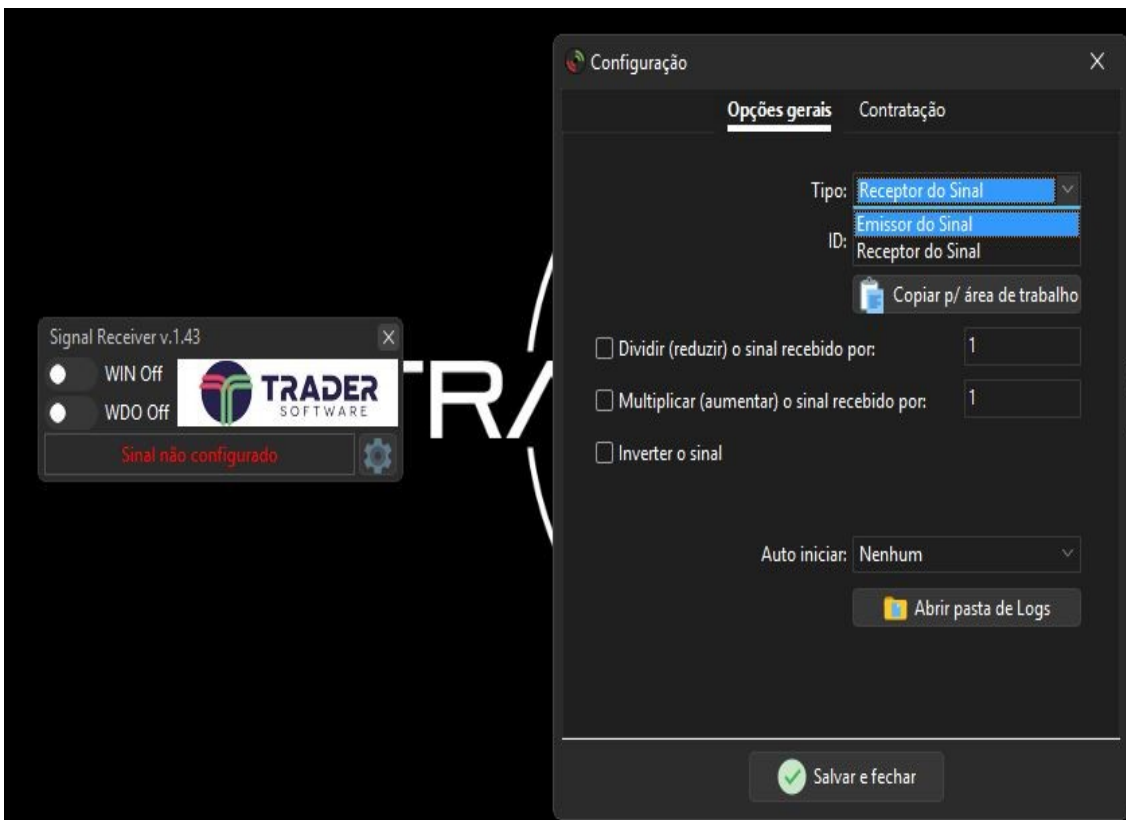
Signal Receiver v.1.43

WIN Off

WDO Off

TRADER SOFTWARE

Sinal não configurado

TR

Configuração

Opções gerais Contratação

Tipo: Receptor do Sinal

Emissor do Sinal
Receptor do Sinal

ID:

Copiar p/ área de trabalho

Dividir (reduzir) o sinal recebido por: 1

Multiplicar (aumentar) o sinal recebido por: 1

Inverter o sinal

Auto iniciar: Nenhum

Abrir pasta de Logs

Salvar e fechar